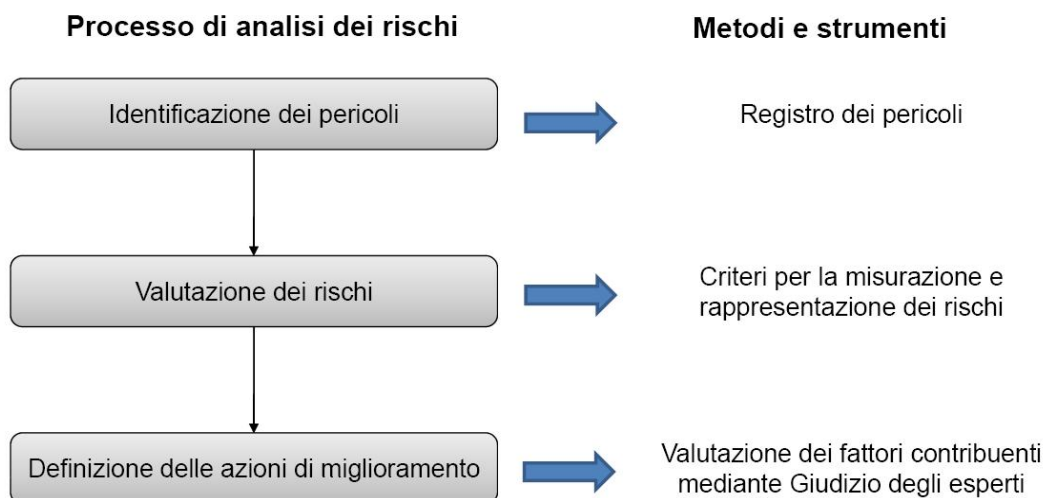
Processo di analisi dei rischi

Metodi e strumenti

Identificazione dei pericoli

Registro dei pericoli

Valutazione dei rischi

Criteri per la misurazione e rappresentazione dei rischi

Definizione delle azioni di miglioramento

Valutazione dei fattori contribuenti mediante Giudizio degli esperti